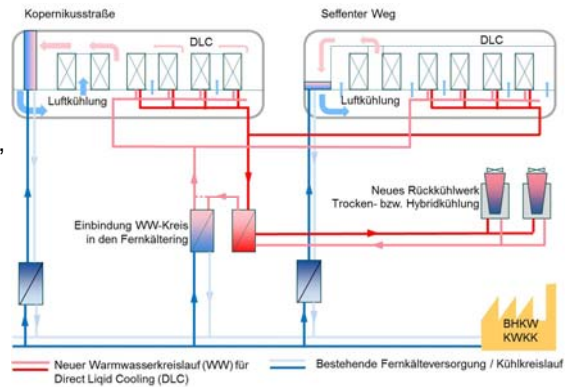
Kopernikusstraße

DLC

Luftkühlung

Seffenter Weg

DLC

Luftkühlung

Neues Rückkühlwerk
Trocken- bzw. Hybridkühlung

Einbindung WW-Kreis
in den Fernkältering

BHKW
KWKK

Neuer Warmwasserkreislauf (WW) für
Direct Liqid Cooling (DLC)

Bestehende Fernkälteversorgung / Kühlkreislauf